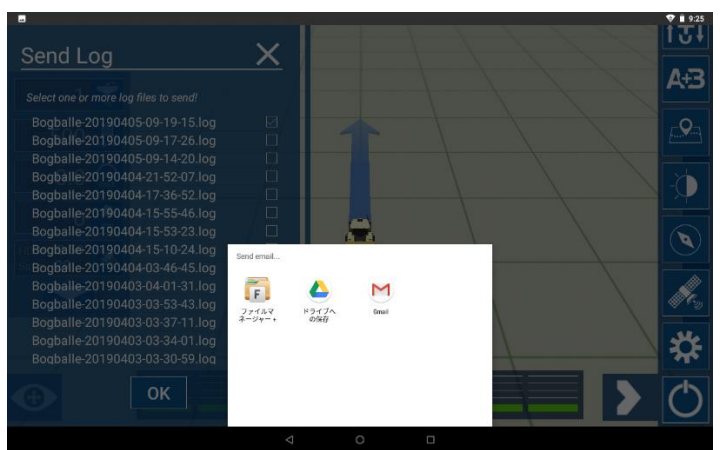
9:25

Send Log

Select one or more log files to send!

Bogballe-20190405-09-19-15.log
Bogballe-20190405-09-17-26.log
Bogballe-20190405-09-14-20.log
Bogballe-20190404-21-52-07.log
Bogballe-20190404-17-36-52.log
Bogballe-20190404-15-55-46.log
Bogballe-20190404-15-53-23.log
Bogballe-20190404-15-10-24.log
Bogballe-20190404-03-46-45.log
Bogballe-20190404-04-01-31.log
Bogballe-20190403-03-53-43.log
Bogballe-20190403-03-37-11.log
Bogballe-20190403-03-34-01.log
Bogballe-20190403-03-30-59.log

OK

A+B

Send email...

ファイルマネージャー+

ドライブへの保存

Gmail